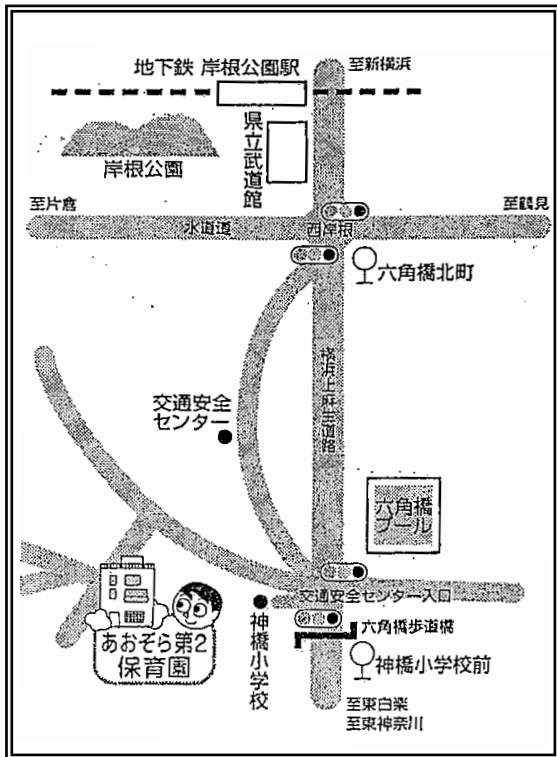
地下鉄 岸根公園駅

至新横浜

県立武道館

岸根公園

至片倉

至鶴見

水道道

西岸根

六角橋北町

横浜上麻生道路

交通安全センター

六角橋プール

交通安全センター入口

六角橋歩道橋

あおぞら第2保育園

神橋小学校

神橋小学校前

至東白楽
至東神奈川